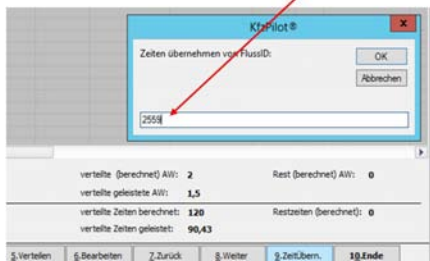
KfzPilot®

Zeiten übernehmen von FlussID:

OK

Abbrechen

2555

verteilte (berechnet) AW: 2

Rest (berechnet) AW: 0

verteilte geleistete AW: 1,5

verteilte Zeiten berechnet: 120

Restzeiten (berechnet): 0

verteilte Zeiten geleistet: 90,43

5.Verteilen | 6.Bearbeiten | 7.Zurück | 8.Weiter | 9.ZeitÜbern. | 10.Ende